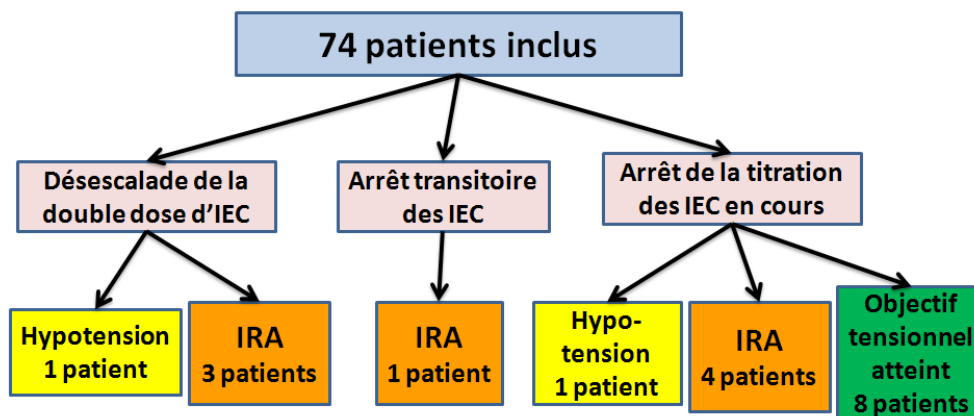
74 patients inclus

Désescalade de la double dose d'IEC

Arrêt transitoire des IEC

Arrêt de la titration des IEC en cours

Hypotension 1 patient

IRA 3 patients

IRA 1 patient

Hypo-tension 1 patient

IRA 4 patients

Objectif tensionnel atteint 8 patients